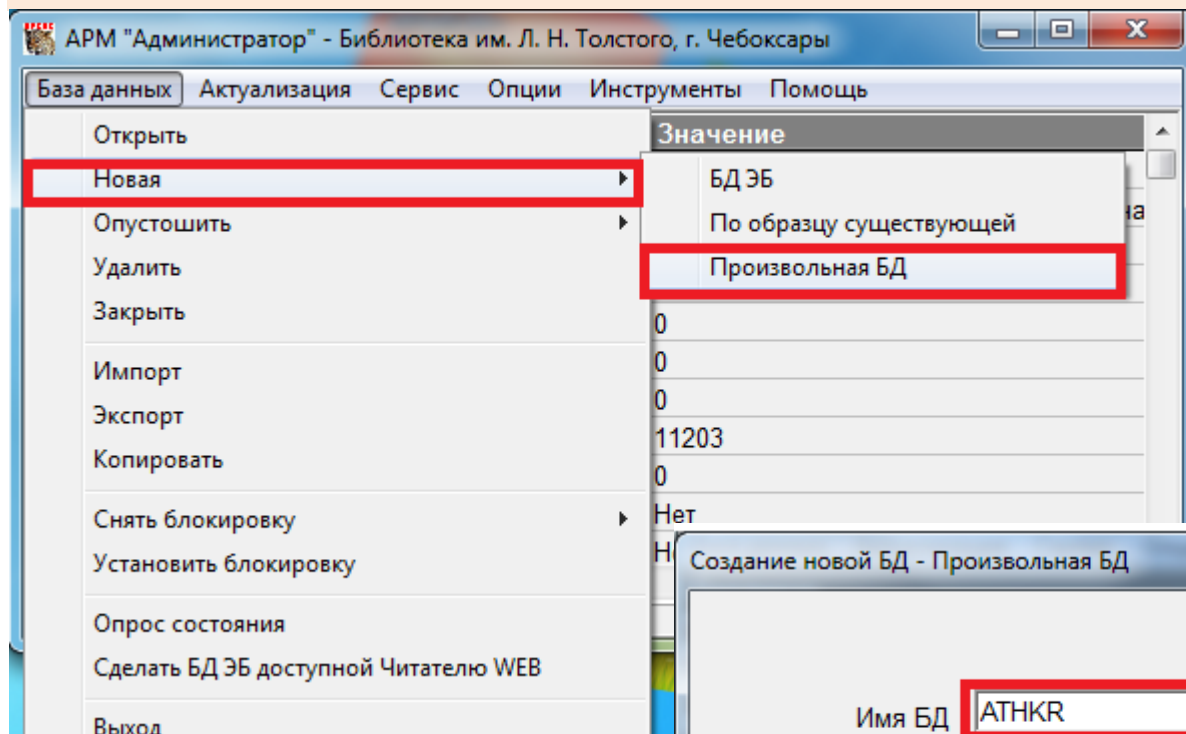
АРМ "Администратор" - Библиотека им. Л. Н. Толстого, г. Чебоксары

База данных Актуализация Сервис Опции Инструменты Помощь

Открыть
Новая
Опустошить
Удалить
Закрыть

Импорт
Экспорт
Копировать

Снять блокировку
Установить блокировку

Опрос состояния
Сделать БД ЭБ доступной Читателю WEB

Выход

БД ЭБ
По образцу существующей
Произвольная БД

Значение
а
0
0
0
11203
0
Нет
Н

Создание новой БД - Произвольная БД

Имя БД ATHKR